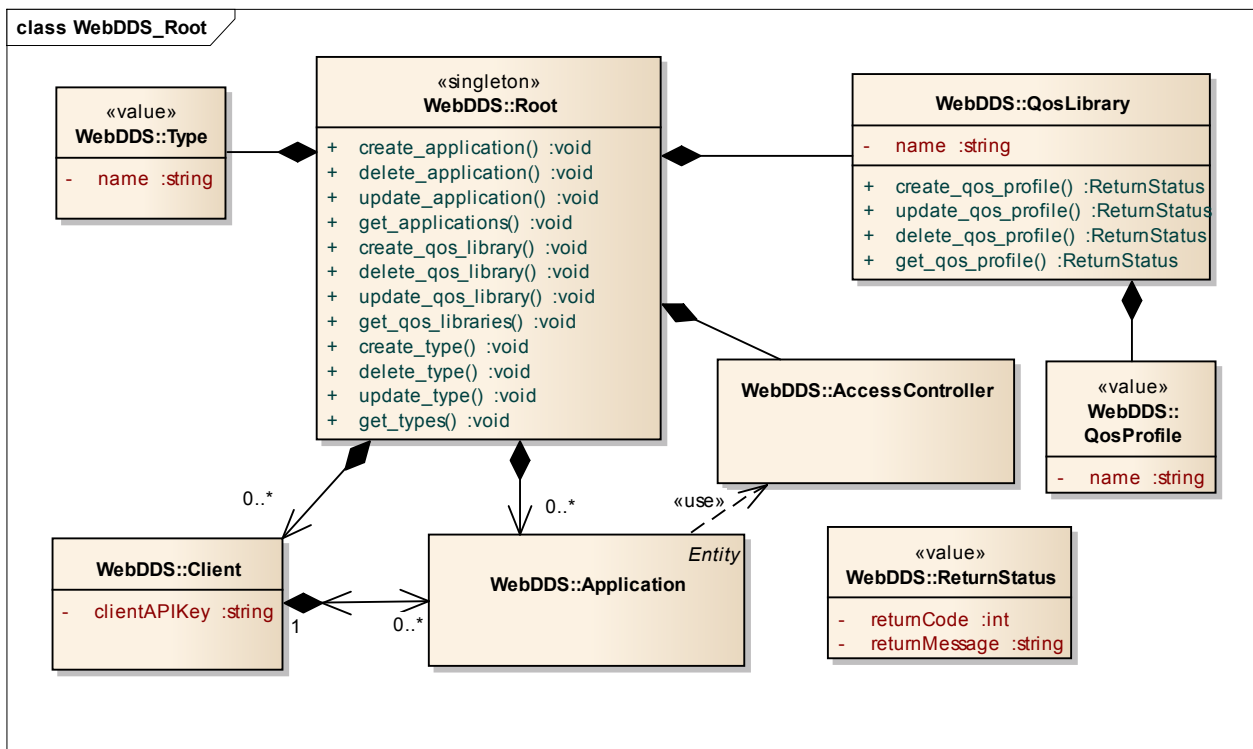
class WebDDS_Root

«value»
WebDDS::Type
- name :string

«singleton»
WebDDS::Root
+ create_application() :void
+ delete_application() :void
+ update_application() :void
+ get_applications() :void
+ create_qos_library() :void
+ delete_qos_library() :void
+ update_qos_library() :void
+ get_qos_libraries() :void
+ create_type() :void
+ delete_type() :void
+ update_type() :void
+ get_types() :void

WebDDS::QosLibrary
- name :string
+ create_qos_profile() :ReturnStatus
+ update_qos_profile() :ReturnStatus
+ delete_qos_profile() :ReturnStatus
+ get_qos_profile() :ReturnStatus

WebDDS::AccessController

«value»
WebDDS::
QosProfile
- name :string

0..*

0..*

«use»

WebDDS::Client
- clientAPIKey :string

1

0..*

Entity
WebDDS::Application

«value»
WebDDS::ReturnStatus
- returnCode :int
- returnMessage :string